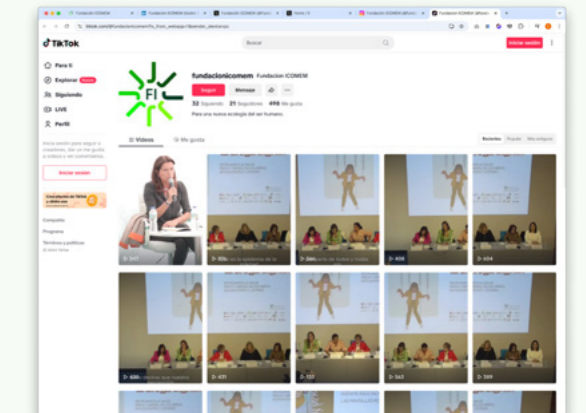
TikTok

Buscar

Iniciar sesión

Para ti

Explorar

Siguiendo

LIVE

Perfil

Inicia sesión para seguir a creadores, dar un me gusta a videos y ver comentarios.

Iniciar sesión

Compañía

Programa

Términos y políticas

© 2024 TikTok

fundacionicomem Fundacion ICOMEM

Seguir

Mensaje

32 Siguiendo 21 Seguidores 498 Me gusta

Para una nueva ecología del ser humano.

FI

Videos

Me gusta

Recientes

Popular

Más antiguos

517

▷ 408

▷ 604

▷ 431

▷ 137

▷ 563

▷ 289